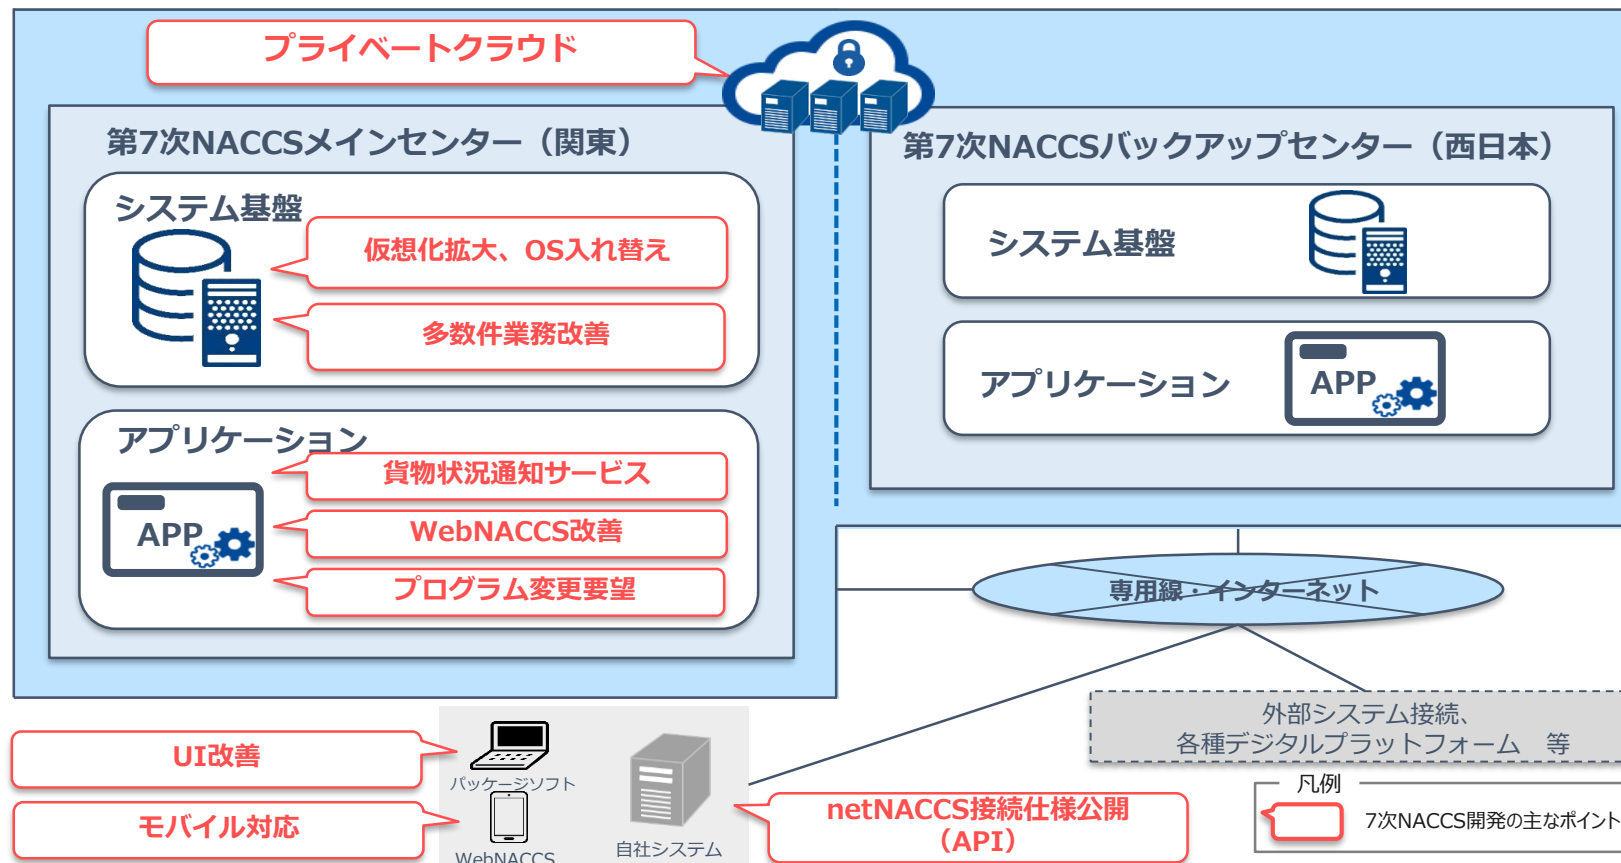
プライベートクラウド

第7次NACCSメインセンター（関東）

システム基盤

仮想化拡大、OS入れ替え

多数件業務改善

アプリケーション

貨物状況通知サービス

APP

WebNACCS改善

プログラム変更要望

第7次NACCSバックアップセンター（西日本）

システム基盤

アプリケーション

APP

専用線・インターネット

外部システム接続、
各種デジタルプラットフォーム　等

UI改善

モバイル対応

パッケージソフト

WebNACCS

自社システム

netNACCS接続仕様公開
（API）

凡例

7次NACCS開発の主なポイント